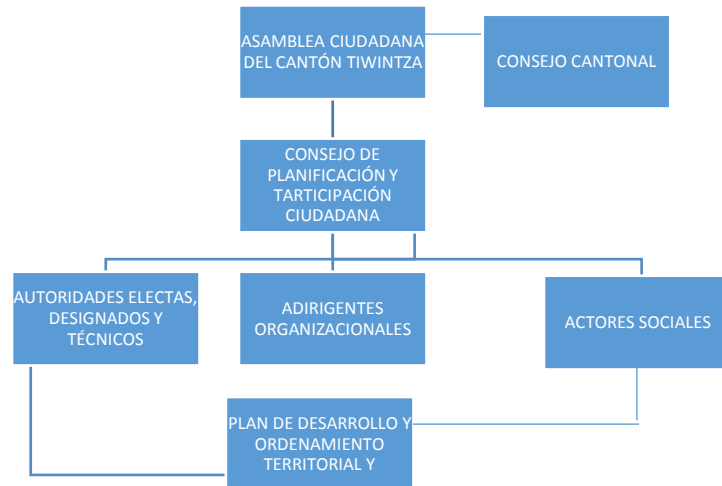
ASAMBLEA CIUDADANA DEL CANTÓN TIWINTZA

CONSEJO CANTONAL

CONSEJO DE PLANIFICACIÓN Y TARTICIPACIÓN CIUDADANA

AUTORIDADES ELECTAS, DESIGNADOS Y TÉCNICOS

ADIRIGENTES ORGANIZACIONALES

ACTORES SOCIALES

PLAN DE DESARROLLO Y ORDENAMIENTO TERRITORIAL Y